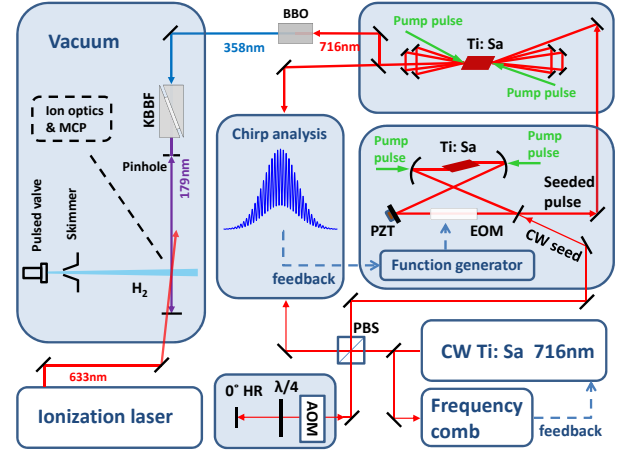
Vacuum

BBO

358nm

716nm

Pump pulse

Ti: Sa

Pump pulse

KBBF

Ion optics & MCP

Chirp analysis

Pump pulse

Ti: Sa

Pump pulse

Pinhole

179nm

Seeded pulse

Pulsed valve

Skimmer

PZT

EOM

CW seed

H$_2$

feedback

Function generator

PBS

CW Ti: Sa 716nm

633nm

0° HR

λ/4

AOM

Ionization laser

Frequency comb

feedback